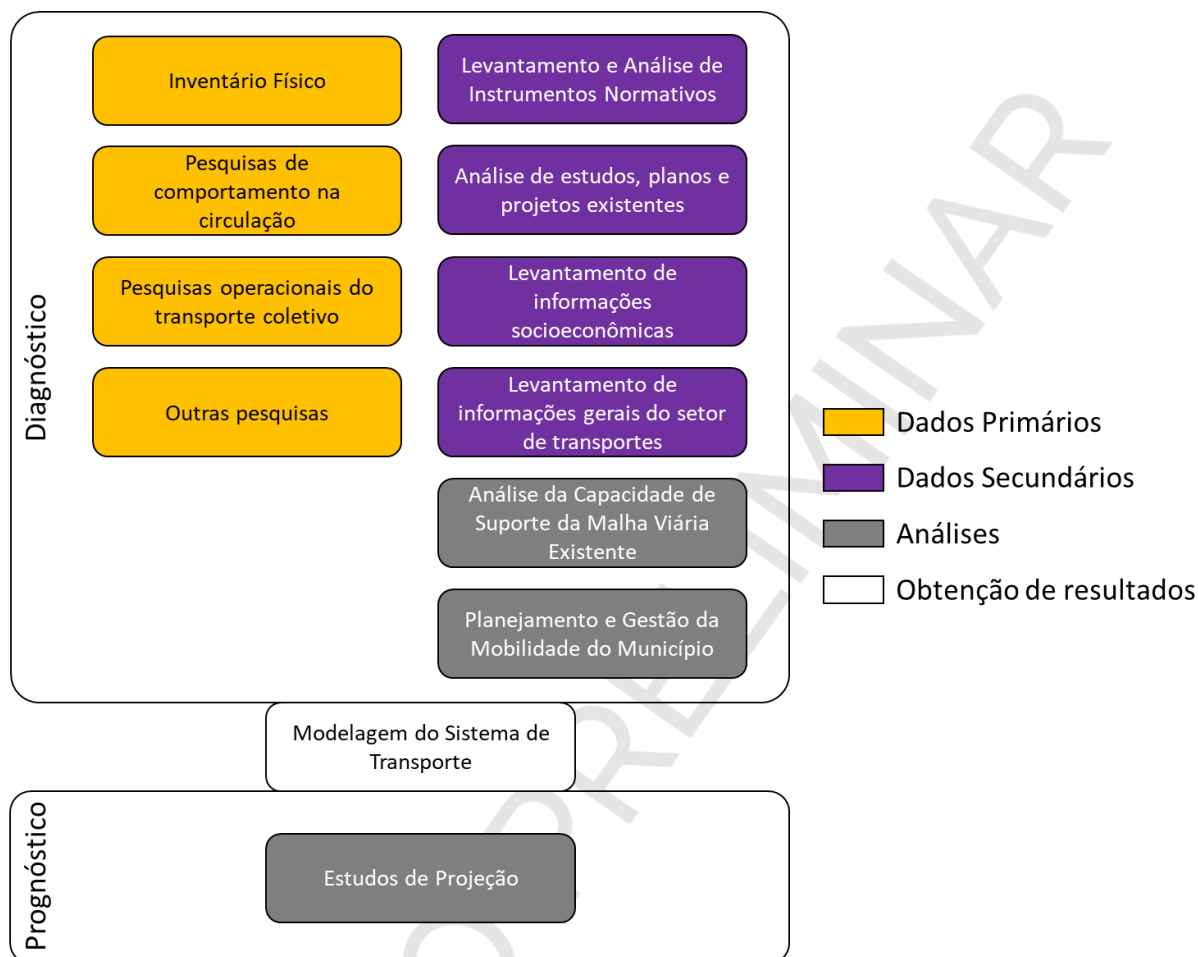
Diagnóstico

Inventário Físico

Levantamento e Análise de Instrumentos Normativos

Pesquisas de comportamento na circulação

Análise de estudos, planos e projetos existentes

Pesquisas operacionais do transporte coletivo

Levantamento de informações socioeconômicas

Outras pesquisas

Levantamento de informações gerais do setor de transportes

Análise da Capacidade de Suporte da Malha Viária Existente

Planejamento e Gestão da Mobilidade do Município

Dados Primários
Dados Secundários
Análises
Obtenção de resultados

Modelagem do Sistema de Transporte

Prognóstico

Estudos de Projeção

PRELIMINAR